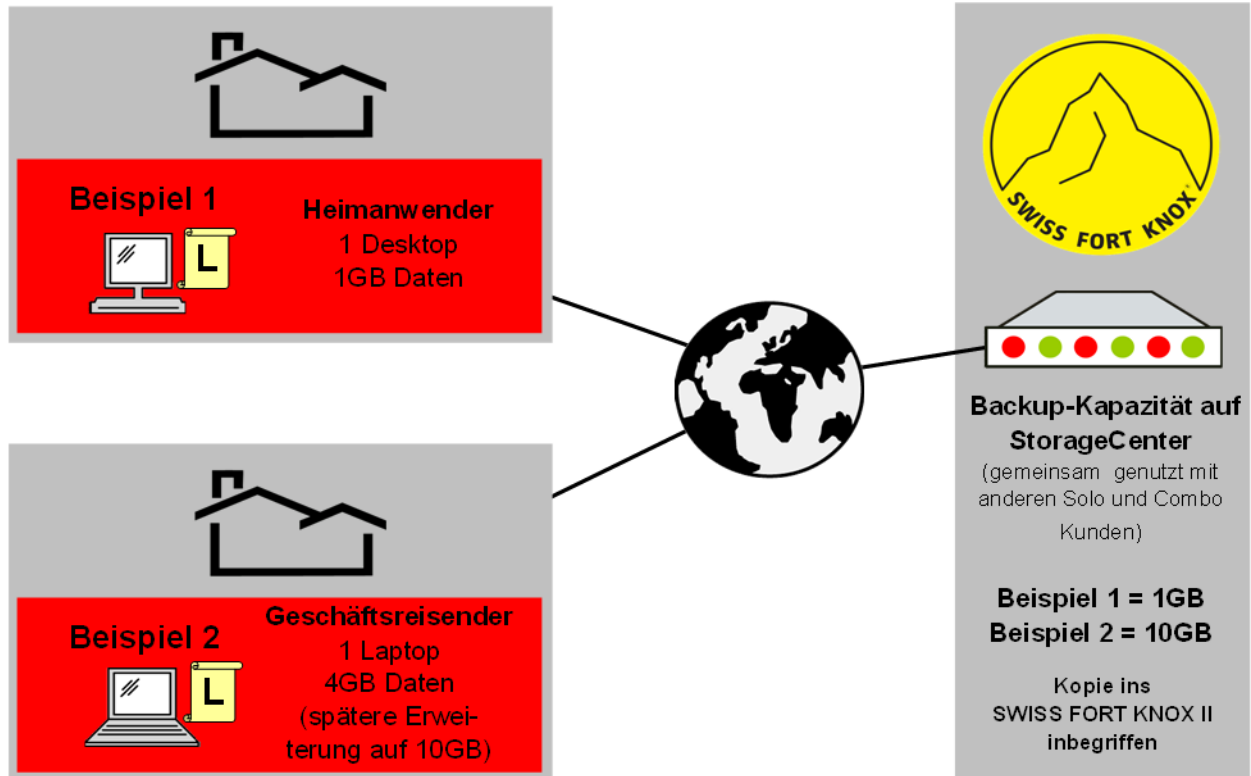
Beispiel 1

L

Heimanwender
1 Desktop
1GB Daten

Beispiel 2

L

Geschäftsreisender
1 Laptop
4GB Daten
(spätere Erweiterung auf 10GB)

SWISS FORT KNOX

Backup-Kapazität auf StorageCenter
(gemeinsam genutzt mit anderen Solo und Combo Kunden)

Beispiel 1 = 1GB
Beispiel 2 = 10GB

Kopie ins SWISS FORT KNOX II inbegriffen